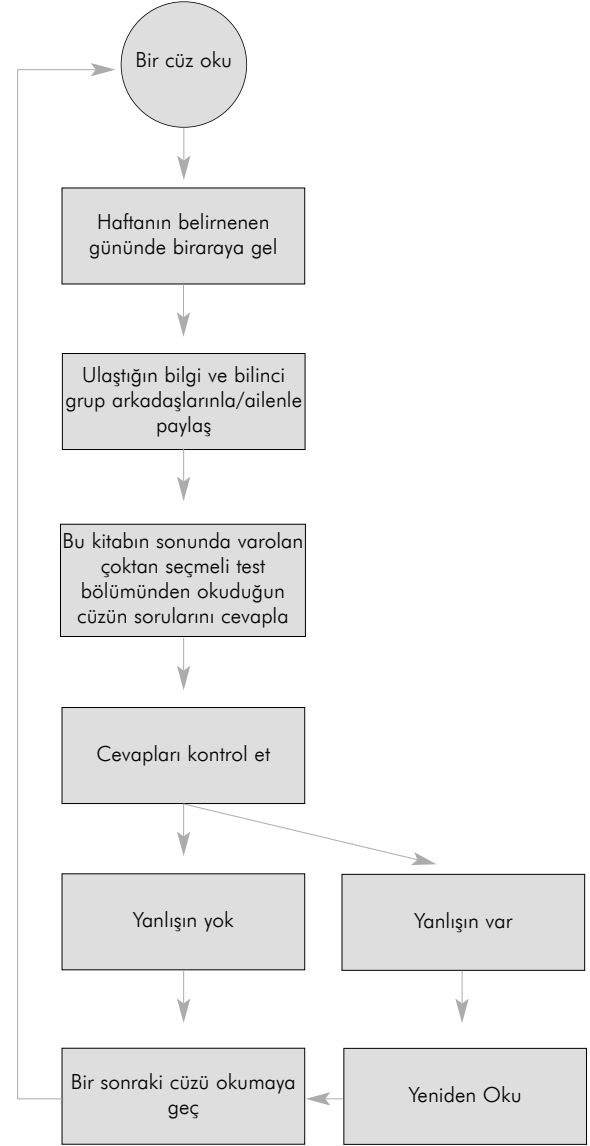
Bir cüz oku

Haftanın belirnenen gününde biraraya gel

Ulaştığın bilgi ve bilinci grup arkadaşlarınla/ailenle paylaş

Bu kitabın sonunda varolan çoktan seçmeli test bölümünden okuduğun cüzün sorularını cevapla

Cevapları kontrol et

Yanlışın yok

Yanlışın var

Bir sonraki cüzü okumaya geç

Yeniden Oku